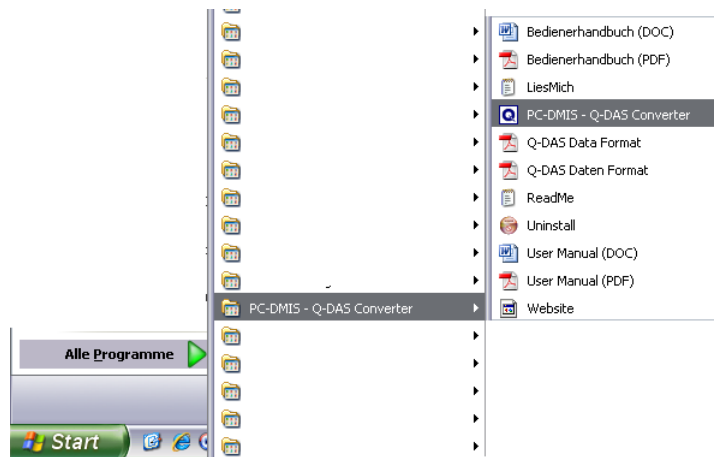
Bedienerhandbuch (DOC)
Bedienerhandbuch (PDF)
LiesMich
PC-DMIS - Q-DAS Converter
Q-DAS Data Format
Q-DAS Daten Format
ReadMe
Uninstall
User Manual (DOC)
User Manual (PDF)
Website

PC-DMIS - Q-DAS Converter

Alle Programme

Start